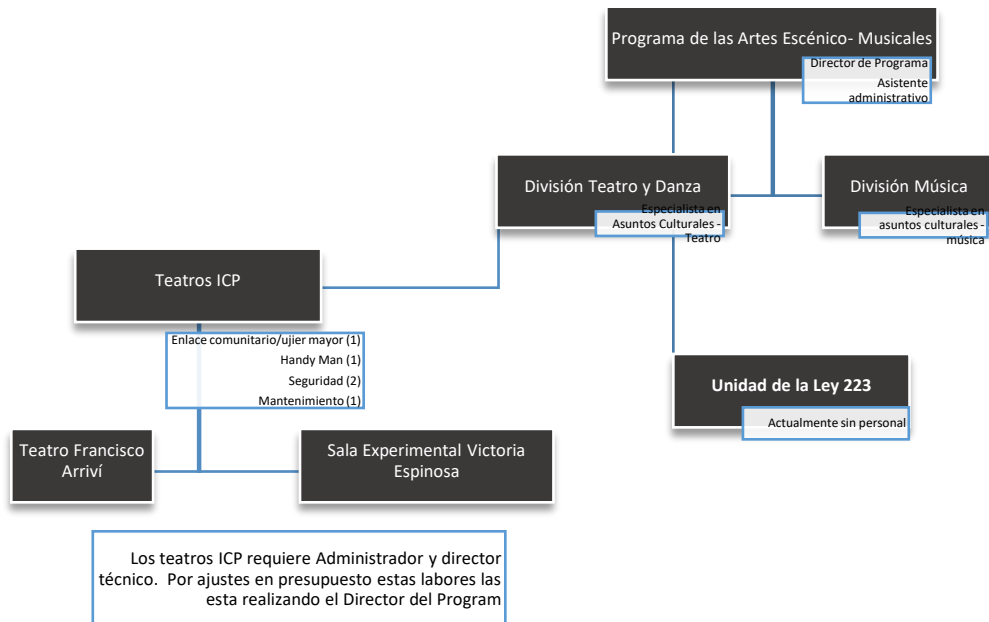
Programa de las Artes Escénico- Musicales

Director de Programa

Asistente administrativo

División Teatro y Danza

Especialista en Asuntos Culturales - Teatro

División Música

Especialista en asuntos culturales - música

Teatros ICP

Enlace comunitario/ujier mayor (1)

Handy Man (1)

Seguridad (2)

Mantenimiento (1)

Unidad de la Ley 223

Actualmente sin personal

Teatro Francisco Arriví

Sala Experimental Victoria Espinosa

Los teatros ICP requiere Administrador y director técnico. Por ajustes en presupuesto estas labores las esta realizando el Director del Program